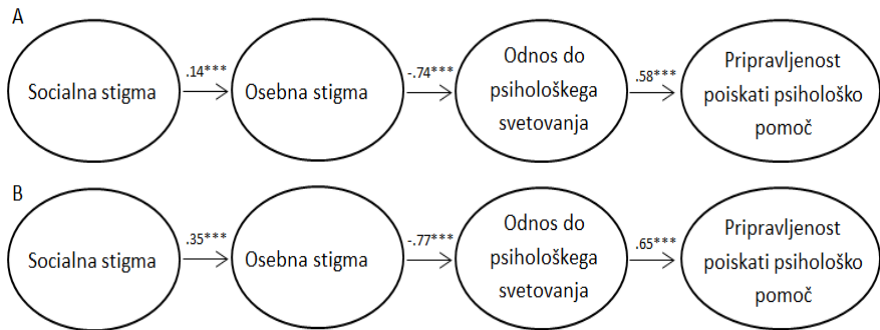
A

Socialna stigma

.14***

Osebna stigma

-.74***

Odnos do psihološkega svetovanja

.58***

Pripravljenost poiskati psihološko pomoč

B

Socialna stigma

.35***

Osebna stigma

-.77***

Odnos do psihološkega svetovanja

.65***

Pripravljenost poiskati psihološko pomoč